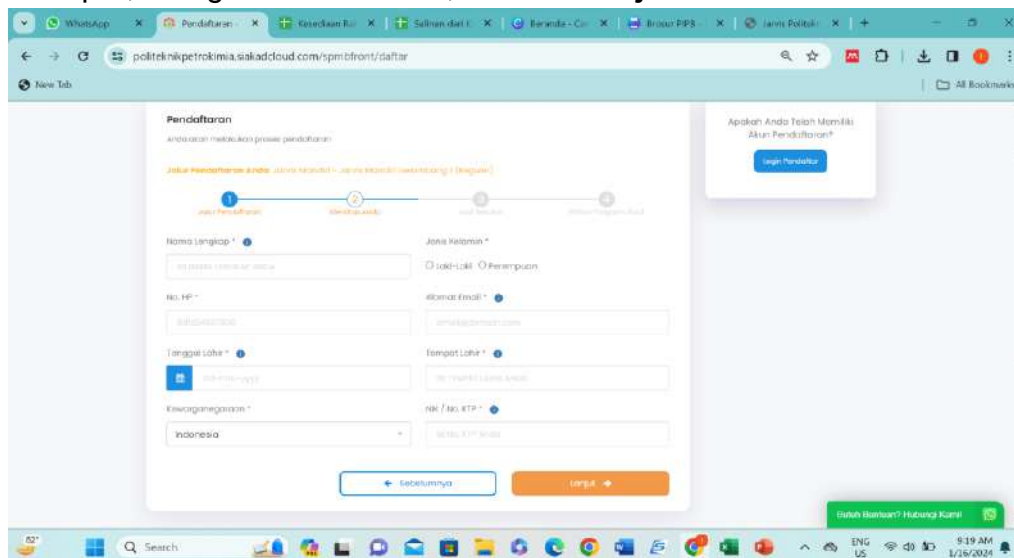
WhatsApp | Pendaftaran | Kesediaan Ru | Salinan dari | Beranda - Co | Brosur PIPS | Jarvis Politek

politeknikpetrokimia.siakadcloud.com/spmbfront/daftar

New Tab

All Bookmarks

Pendaftaran

Anda akan melakukan proses pendaftaran

Jalur Pendaftaran Anda: Jenis Mandiri - Jalur Mandiri Gelombang 1 (Reguler)

Jalur Pendaftaran | Identitas Anda | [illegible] | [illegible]

Nama Lengkap *

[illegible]

Jenis Kelamin *

Laki-Laki Perempuan

No. HP *

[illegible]

Alamat Email *

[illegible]

Tanggal Lahir *

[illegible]

Tempat Lahir *

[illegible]

Kewarganegaraan *

Indonesia

NIK / No. KTP *

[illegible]

← Sebelumnya

Lanjut →

Apakah Anda Telah Memiliki Akun Pendaftaran?

Login Pendaftar

Butuh Bantuan? Hubungi Kami

82°

Search

ENG US

9:19 AM 1/16/2024